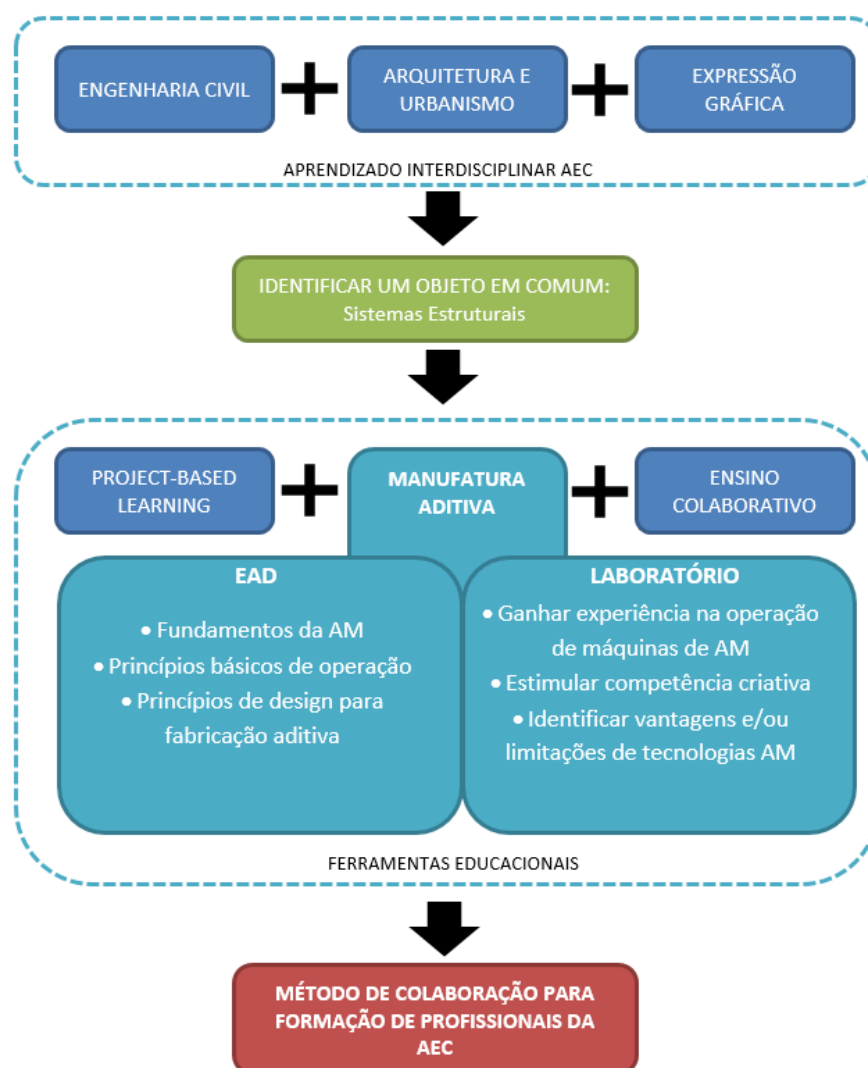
ENGENHARIA CIVIL

ARQUITETURA E URBANISMO

EXPRESSÃO GRÁFICA

APRENDIZADO INTERDISCIPLINAR AEC

IDENTIFICAR UM OBJETO EM COMUM: Sistemas Estruturais

PROJECT-BASED LEARNING

MANUFATURA ADITIVA

ENSINO COLABORATIVO

EAD

• Fundamentos da AM
• Princípios básicos de operação
• Princípios de design para fabricação aditiva

LABORATÓRIO

• Ganhar experiência na operação de máquinas de AM
• Estimular competência criativa
• Identificar vantagens e/ou limitações de tecnologias AM

FERRAMENTAS EDUCACIONAIS

MÉTODO DE COLABORAÇÃO PARA FORMAÇÃO DE PROFISSIONAIS DA AEC